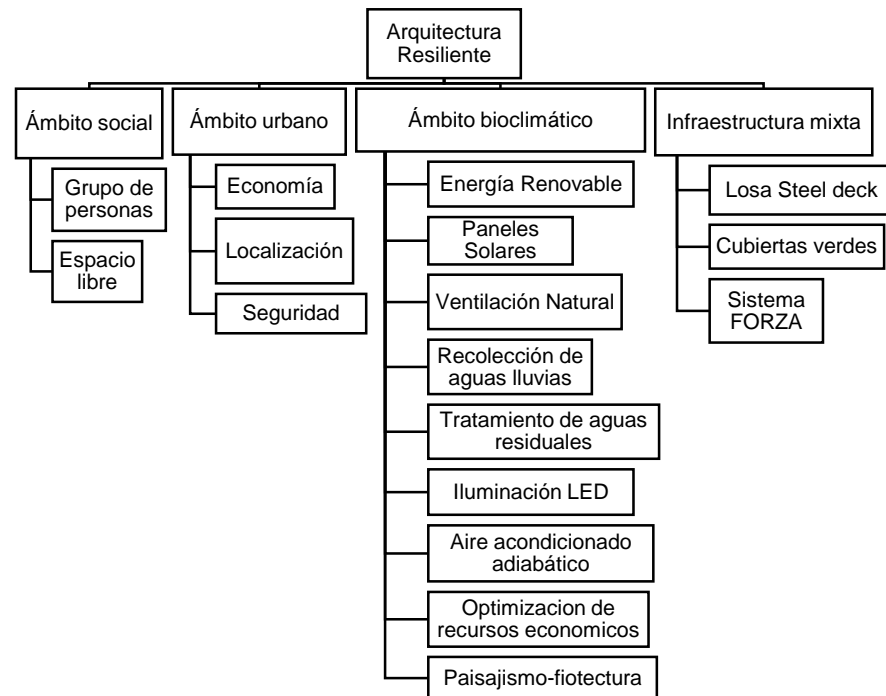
Arquitectura Resiliente

Ámbito social
Grupo de personas
Espacio libre

Ámbito urbano
Economía
Localización
Seguridad

Ámbito bioclimático
Energía Renovable
Paneles Solares
Ventilación Natural
Recolección de aguas lluvias
Tratamiento de aguas residuales
Iluminación LED
Aire acondicionado adiabático
Optimizacion de recursos economicos
Paisajismo-fiotectura

Infraestructura mixta
Losa Steel deck
Cubiertas verdes
Sistema FORZA